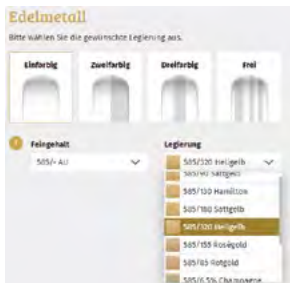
Edelmetall

Bitte wählen Sie die gewünschte Legierung aus.

Einfarbig
Zweifarbig
Dreifarbig
Frei

1 Feingehalt
585/- Au

Legierung
585/320 Hellgelb

585/60 Sattgelb
585/130 Hamilton
585/180 Sattgelb
585/320 Hellgelb
585/155 Roségold
585/65 Rotgold
585/0.5% Champagne